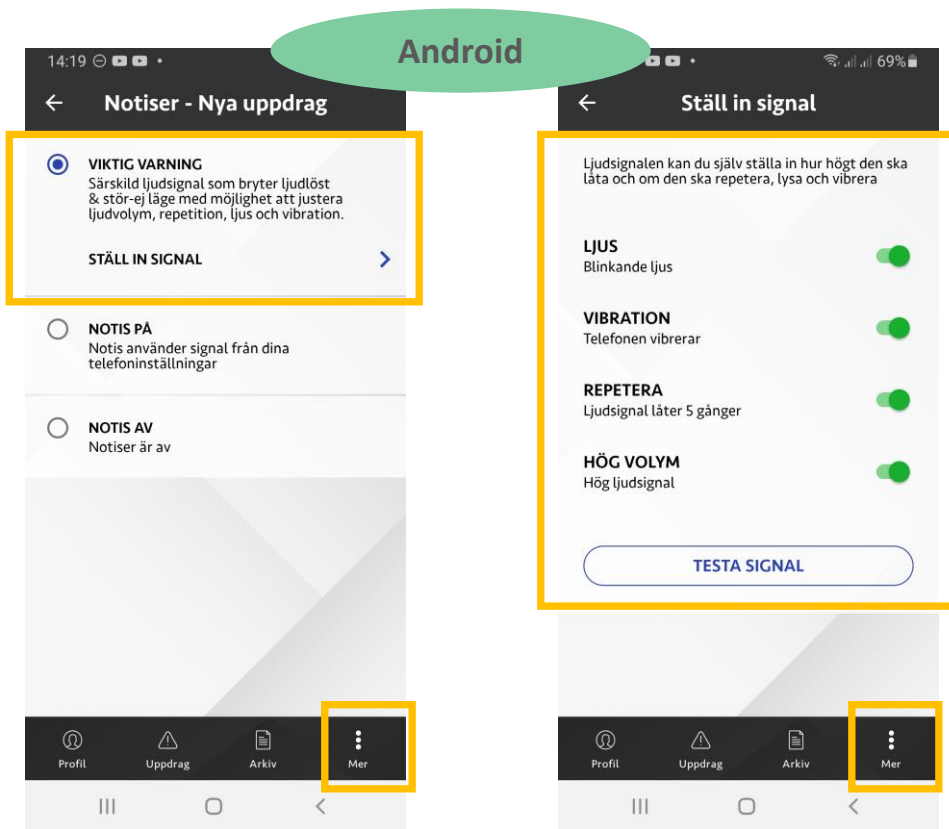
Android

14:19

Notiser - Nya uppdrag

VIKTIG VARNING
Särskild ljudsignal som bryter ljudlöst & stör-ej läge med möjlighet att justera ljudvolym, repetition, ljus och vibration.

STÄLL IN SIGNAL

NOTIS PÅ
Notis använder signal från dina telefoninställningar

NOTIS AV
Notiser är av

Profil
Uppdrag
Arkiv
Mer

69%

Ställ in signal

Ljudsignalen kan du själv ställa in hur högt den ska låta och om den ska repetera, lysa och vibrera

LJUS
Blinkande ljus

VIBRATION
Telefonen vibrerar

REPETERA
Ljudsignal låter 5 gånger

HÖG VOLYM
Hög ljudsignal

TESTA SIGNAL

Profil
Uppdrag
Arkiv
Mer